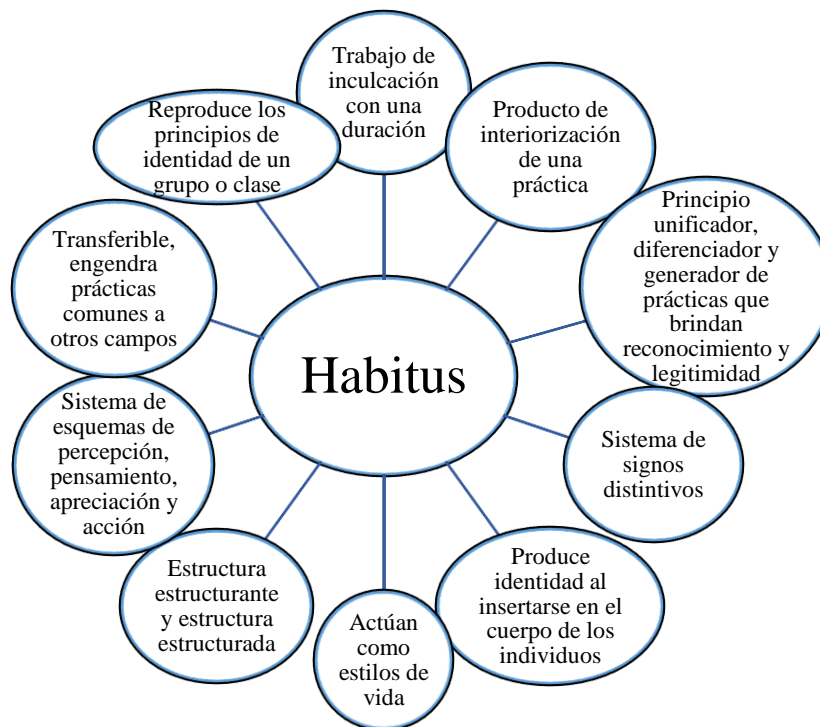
Trabajo de inculcación con una duración

Producto de interiorización de una práctica

Principio unificador, diferenciador y generador de prácticas que brindan reconocimiento y legitimidad

Sistema de signos distintivos

Produce identidad al insertarse en el cuerpo de los individuos

Actúan como estilos de vida

Estructura estructurante y estructura estructurada

Sistema de esquemas de percepción, pensamiento, apreciación y acción

Transferible, engendra prácticas comunes a otros campos

Reproduce los principios de identidad de un grupo o clase

Habitus